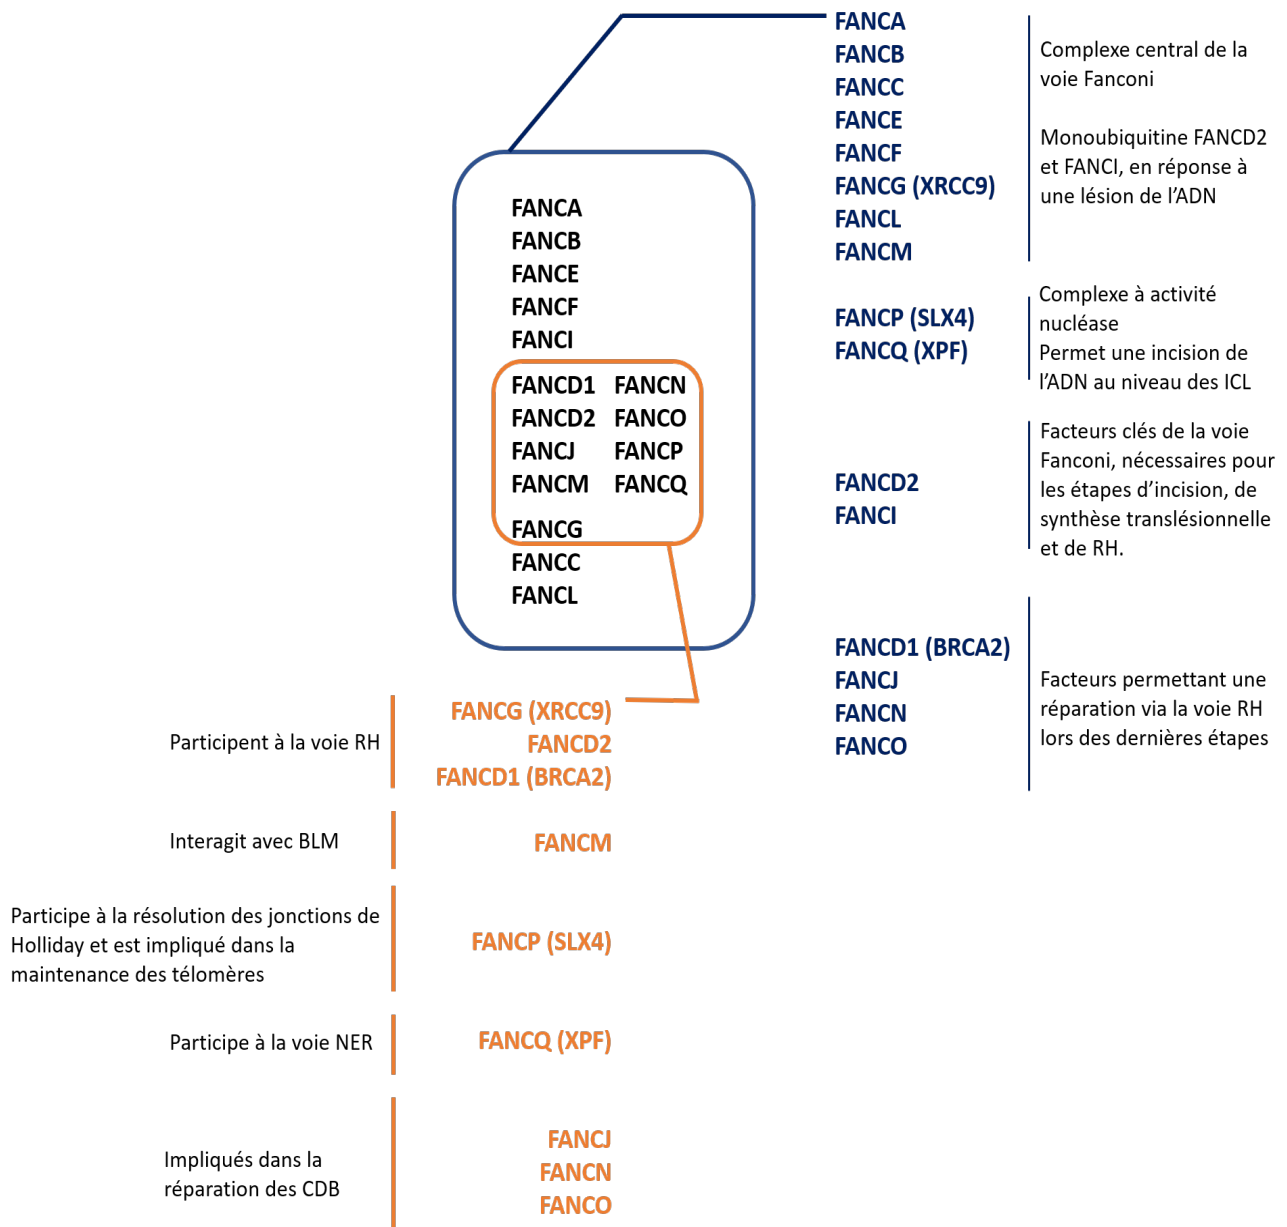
FANCA
FANCB
FANCC
FANCE
FANCF
FANCG (XRCC9)
FANCL
FANCM

Complexe central de la voie Fanconi

Monoubiquitine FANCD2 et FANCI, en réponse à une lésion de l'ADN

FANCA
FANCB
FANCE
FANCF
FANCI

FANCD1 FANCN
FANCD2 FANCO
FANCJ FANCP
FANCM FANCQ

FANCG
FANCC
FANCL

FANCP (SLX4)
FANCQ (XPF)

Complexe à activité nucléase
Permet une incision de l'ADN au niveau des ICL

FANCD2
FANCI

Facteurs clés de la voie Fanconi, nécessaires pour les étapes d'incision, de synthèse translésionnelle et de RH.

FANCD1 (BRCA2)
FANCJ
FANCN
FANCO

Facteurs permettant une réparation via la voie RH lors des dernières étapes

Participent à la voie RH

FANCG (XRCC9)
FANCD2
FANCD1 (BRCA2)

Interagit avec BLM

FANCM

Participe à la résolution des jonctions de Holliday et est impliqué dans la maintenance des télomères

FANCP (SLX4)

Participe à la voie NER

FANCQ (XPF)

Impliqués dans la réparation des CDB

FANCJ
FANCN
FANCO